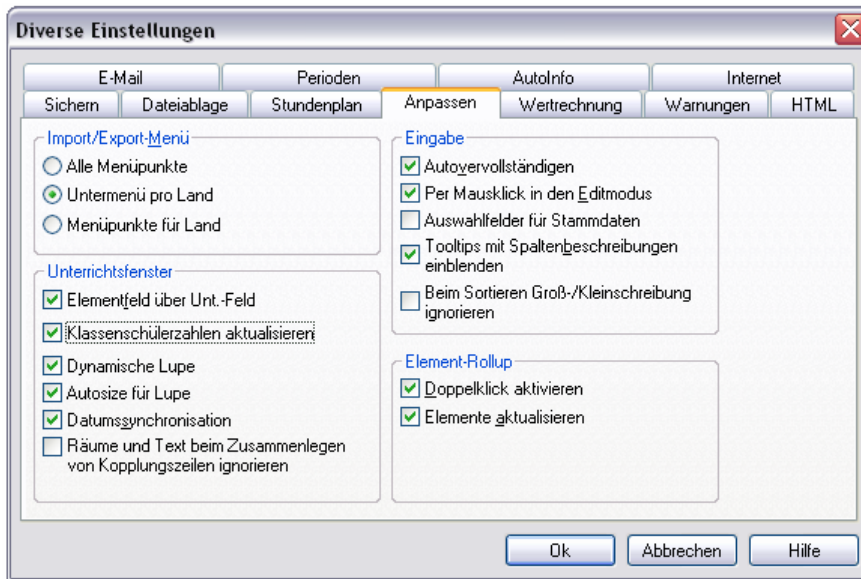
Diverse Einstellungen

E-Mail
Perioden
AutoInfo
Internet
Sichern
Dateiablage
Stundenplan
Anpassen
Wertrechnung
Warnungen
HTML

Import/Export-Menü
Alle Menüpunkte
Untermenü pro Land
Menüpunkte für Land

Unterrichtsfenster
Elementfeld über Unt.-Feld
Klassenschülerzahlen aktualisieren
Dynamische Lupe
Autosize für Lupe
Datumssynchronisation
Räume und Text beim Zusammenlegen von Kopplungszeilen ignorieren

Eingabe
Autovervollständigen
Per Mausklick in den Editmodus
Auswahlfelder für Stammdaten
Tooltips mit Spaltenbeschreibungen einblenden
Beim Sortieren Groß-/Kleinschreibung ignorieren

Element-Rollup
Doppelklick aktivieren
Elemente aktualisieren

Ok
Abbrechen
Hilfe